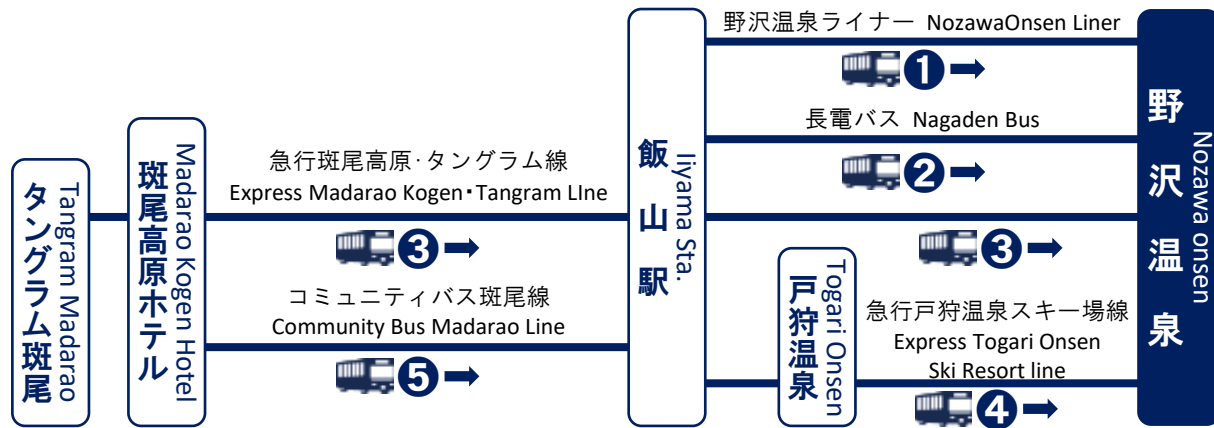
タングラム斑尾
Tangram Madarao

斑尾高原ホテル
Madarao Kogen Hotel

急行斑尾高原･タングラム線
Express Madarao Kogen・Tangram LIne
3

コミュニティバス斑尾線
Community Bus Madarao Line
5

飯山駅
Iiyama Sta.

野沢温泉ライナー NozawaOnsen Liner
1

長電バス Nagaden Bus
2

3

戸狩温泉
Togari Onsen

急行戸狩温泉スキー場線
Express Togari Onsen Ski Resort line
4

野沢温泉
Nozawa onsen